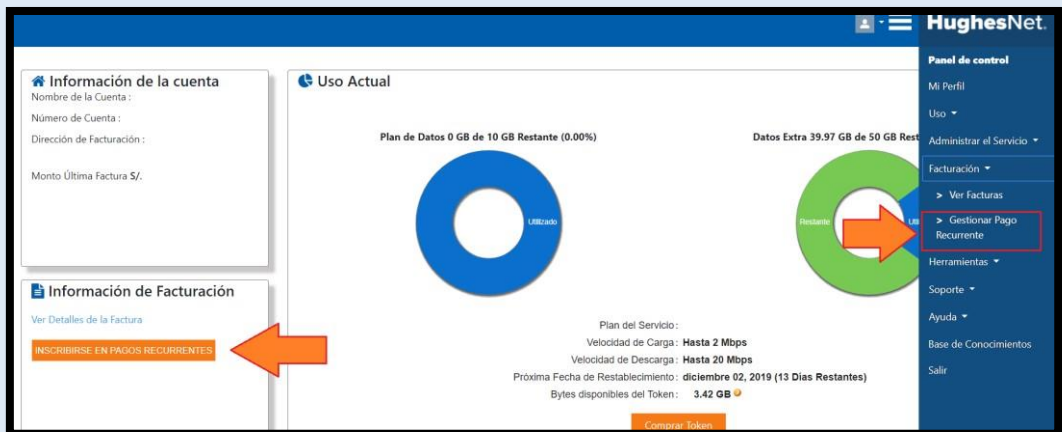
HughesNet.

Información de la cuenta
Nombre de la Cuenta :
Número de Cuenta :
Dirección de Facturación :
Monto Última Factura S/.

Información de Facturación
Ver Detalles de la Factura
INSCRIBIRSE EN PAGOS RECURRENTES

Uso Actual
Plan de Datos 0 GB de 10 GB Restante (0.00%)
Utilizado
Datos Extra 39.97 GB de 50 GB Rest
Restante
Uti

Plan del Servicio :
Velocidad de Carga : Hasta 2 Mbps
Velocidad de Descarga : Hasta 20 Mbps
Próxima Fecha de Restablecimiento : diciembre 02, 2019 (13 Días Restantes)
Bytes disponibles del Token : 3.42 GB
Comprar Token

Panel de control
Mi Perfil
Uso
Administrar el Servicio
Facturación
> Ver Facturas
> Gestionar Pago Recurrente
Herramientas
Soporte
Ayuda
Base de Conocimientos
Salir